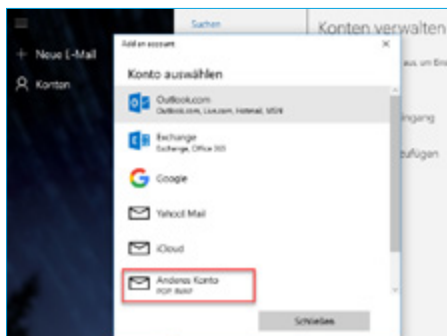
Neue E-Mail
Konten
Suchen
Konten verwalten
Add an account
×
Konto auswählen
Outlook.com
Outlook.com, Live.com, Hotmail, MSN
Exchange
Exchange, Office 365
Google
Yahoo! Mail
iCloud
Anderes Konto
POP, IMAP
Schließen
aus um Ein
gang
zufügen